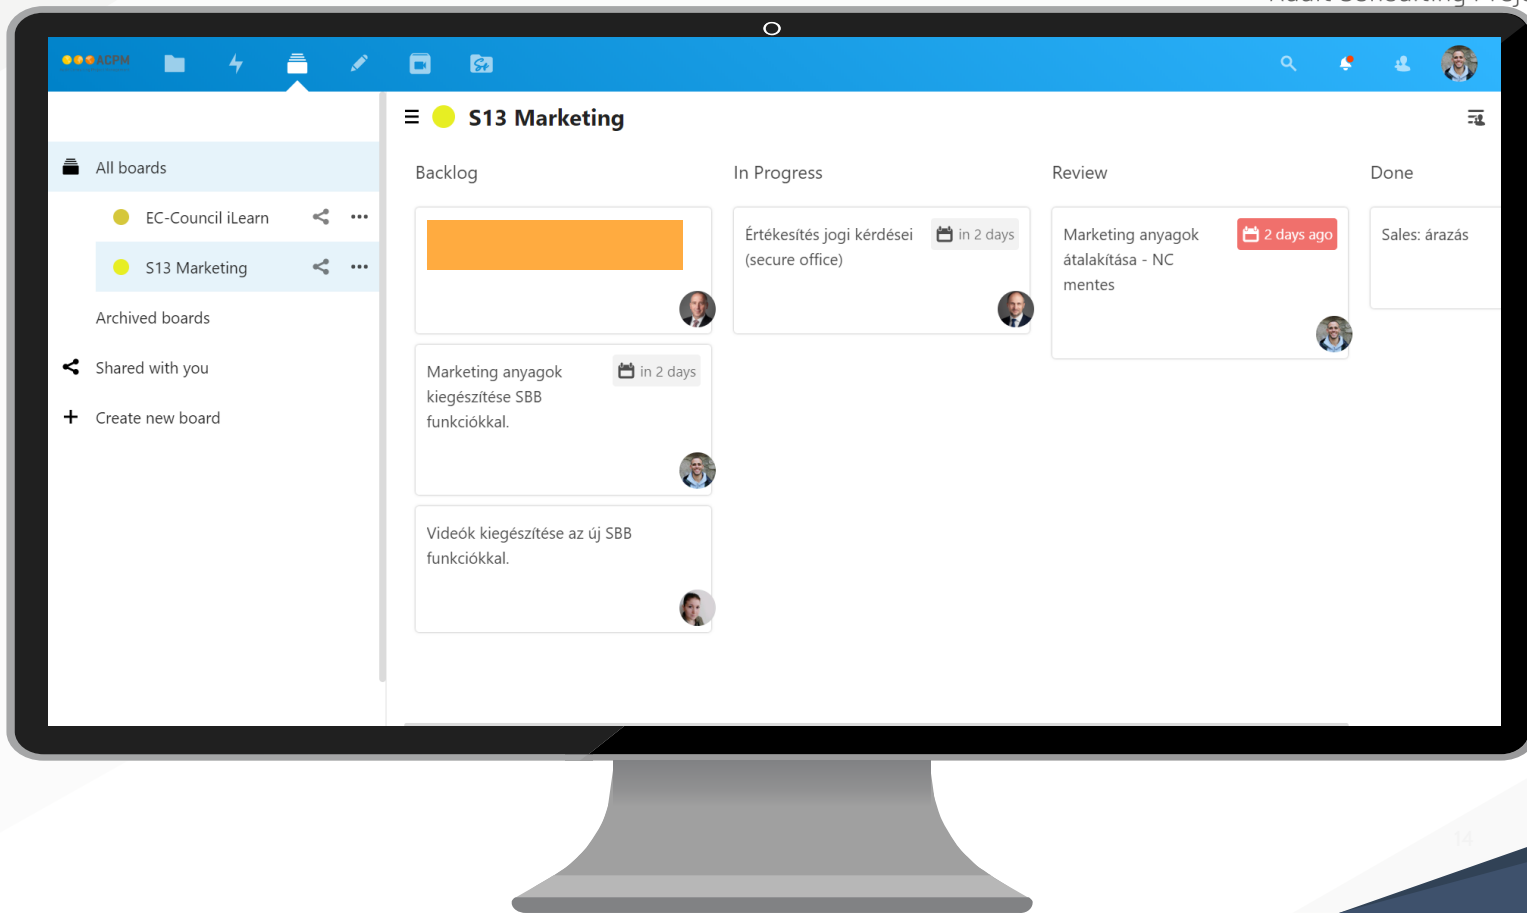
ACPM

S13 Marketing

All boards

EC-Council iLearn

S13 Marketing

Archived boards

Shared with you

Create new board

Backlog

Marketing anyagok kiegészítése SBB funkciókkal.

in 2 days

Videók kiegészítése az új SBB funkciókkal.

In Progress

Értékesítés jogi kérdései (secure office)

in 2 days

Review

Marketing anyagok átalakítása - NC mentes

2 days ago

Done

Sales: árazás